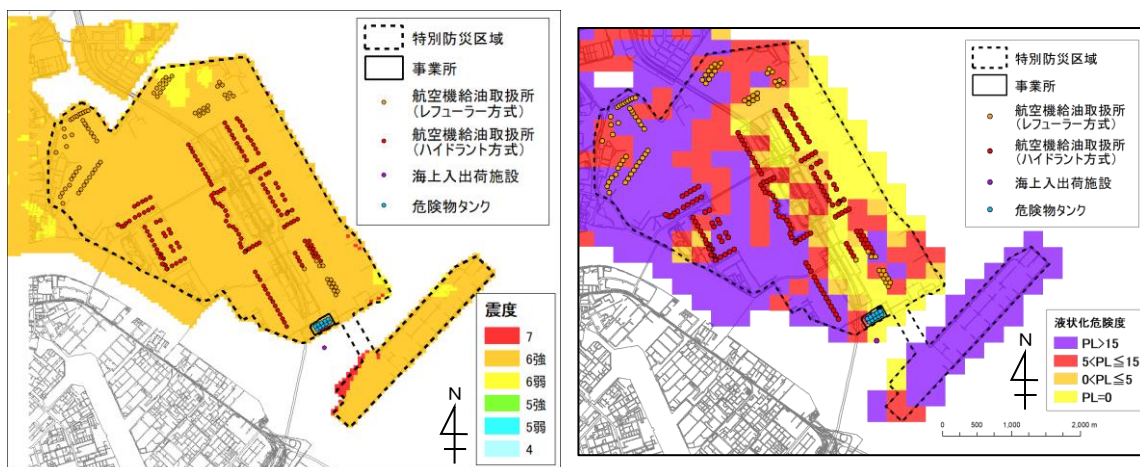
特別防災区域
事業所
航空機給油取扱所（レフューラー方式）
航空機給油取扱所（ハイドラント方式）
海上入出荷施設
危険物タンク

震度
7
6強
6弱
5強
5弱
4

N

特別防災区域
事業所
航空機給油取扱所（レフューラー方式）
航空機給油取扱所（ハイドラント方式）
海上入出荷施設
危険物タンク

液状化危険度
PL>15
5<PL≦15
0<PL≦5
PL=0

N

0 500 1,000 2,000 m